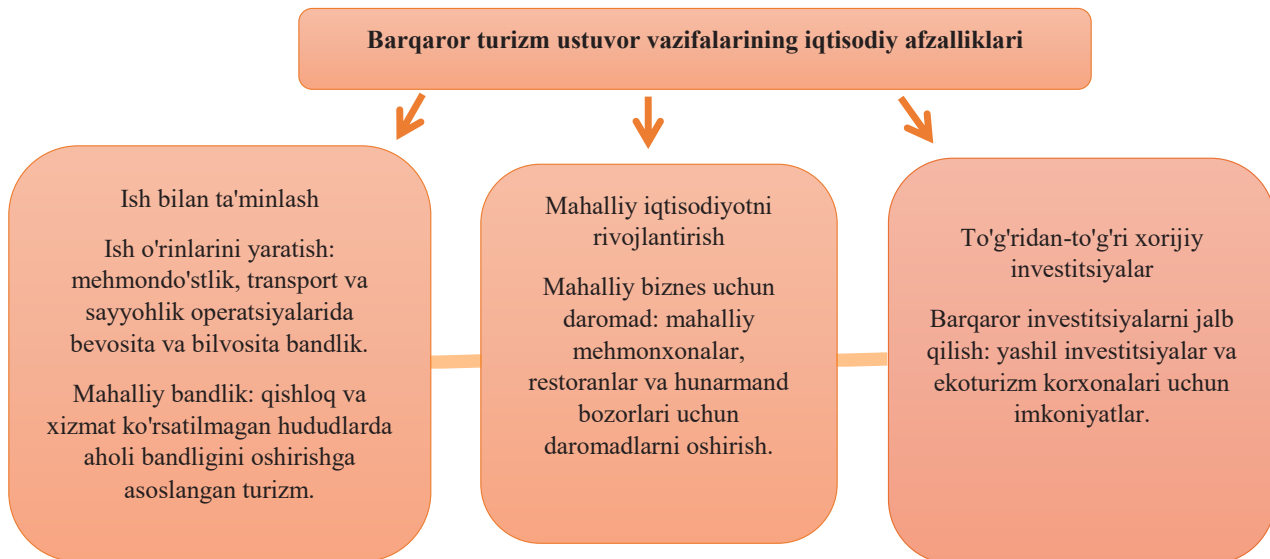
Barqaror turizm ustuvor vazifalarining iqtisodiy afzalliklari

Ish bilan ta'minlash

Ish o'rinlarini yaratish: mehmondo'stlik, transport va sayyohlik operatsiyalarida bevosita va bilvosita bandlik.

Mahalliy bandlik: qishloq va xizmat ko'rsatilmagan hududlarda aholi bandligini oshirishga asoslangan turizm.

Mahalliy iqtisodiyotni rivojlantirish

Mahalliy biznes uchun daromad: mahalliy mehmonxonalar, restoranlar va hunarmand bozorlari uchun daromadlarni oshirish.

To'g'ridan-to'g'ri xorijiy investitsiyalar

Barqaror investitsiyalarni jalb qilish: yashil investitsiyalar va ekoturizm korxonalari uchun imkoniyatlar.